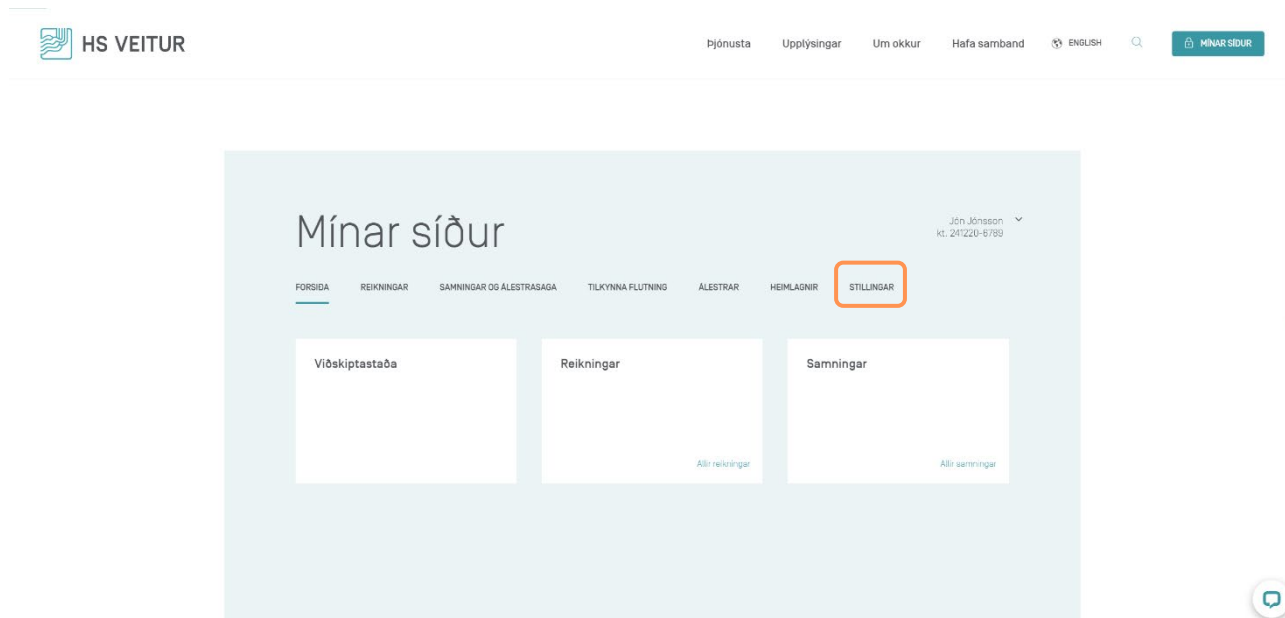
HS VEITUR

Þjónusta Upplýsingar Um okkur Hafa samband ENGLISH MÍNAR SÍÐUR

Mínar síður

Jón Jónsson
kt. 241220-6789

FORSÍÐA REIKNINGAR SAMNINGAR OG ÁLESTRASAGA TILKYNNA FLUTNING ÁLESTRAR HEIMLAGNIR STILLINGAR

Viðskiptastaða

Reikningar

Allir reikningar

Samningar

Allir samningar